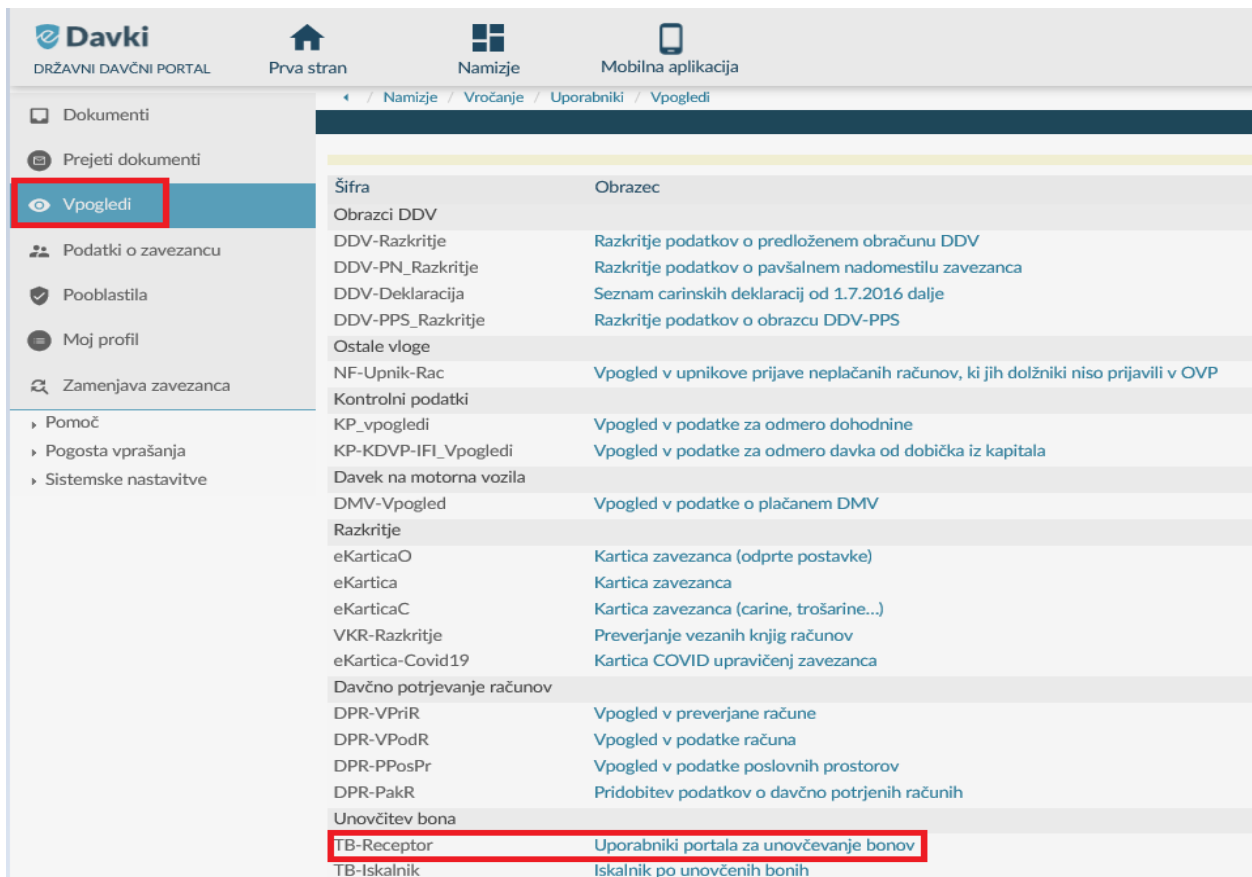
eDavki
DRŽAVNI DAVČNI PORTAL

Prva stran
Namizje
Mobilna aplikacija

Dokumenti
Prejeti dokumenti
Vpogledi
Podatki o zavezancu
Pooblastila
Moj profil
Zamenjava zavezanca

Pomoč
Pogosta vprašanja
Sistemske nastavitve

/ Namizje / Vročanje / Uporabniki / Vpogledi

| Šifra | Obrazec |
|---|---|
| Obrazci DDV | |
| DDV-Razkritje | Razkritje podatkov o predloženem obračunu DDV |
| DDV-PN_Razkritje | Razkritje podatkov o pavšalnem nadomestilu zavezanca |
| DDV-Deklaracija | Seznam carinskih deklaracij od 1.7.2016 dalje |
| DDV-PPS_Razkritje | Razkritje podatkov o obrazcu DDV-PPS |
| Ostale vloge | |
| NF-Upnik-Rac | Vpogled v upnikove prijave neplačanih računov, ki jih dolžniki niso prijavili v OVP |
| Kontrolni podatki | |
| KP_vpogledi | Vpogled v podatke za odmero dohodnine |
| KP-KDVP-IFI_Vpogledi | Vpogled v podatke za odmero davka od dobička iz kapitala |
| Davek na motorna vozila | |
| DMV-Vpogled | Vpogled v podatke o plačanem DMV |
| Razkritje | |
| eKarticaO | Kartica zavezanca (odprte postavke) |
| eKartica | Kartica zavezanca |
| eKarticaC | Kartica zavezanca (carine, trošarine...) |
| VKR-Razkritje | Preverjanje vezanih knjig računov |
| eKartica-Covid19 | Kartica COVID upravičenj zavezanca |
| Davčno potrjevanje računov | |
| DPR-VPriR | Vpogled v preverjane račune |
| DPR-VPodR | Vpogled v podatke računa |
| DPR-PPosPr | Vpogled v podatke poslovnih prostorov |
| DPR-PakR | Pridobitev podatkov o davčno potrjenih računih |
| Unovčitev bona | |
| TB-Receptor | Uporabniki portala za unovčevanje bonov |
| TB-Iskalnik | Iskalnik po unovčenih bonih |